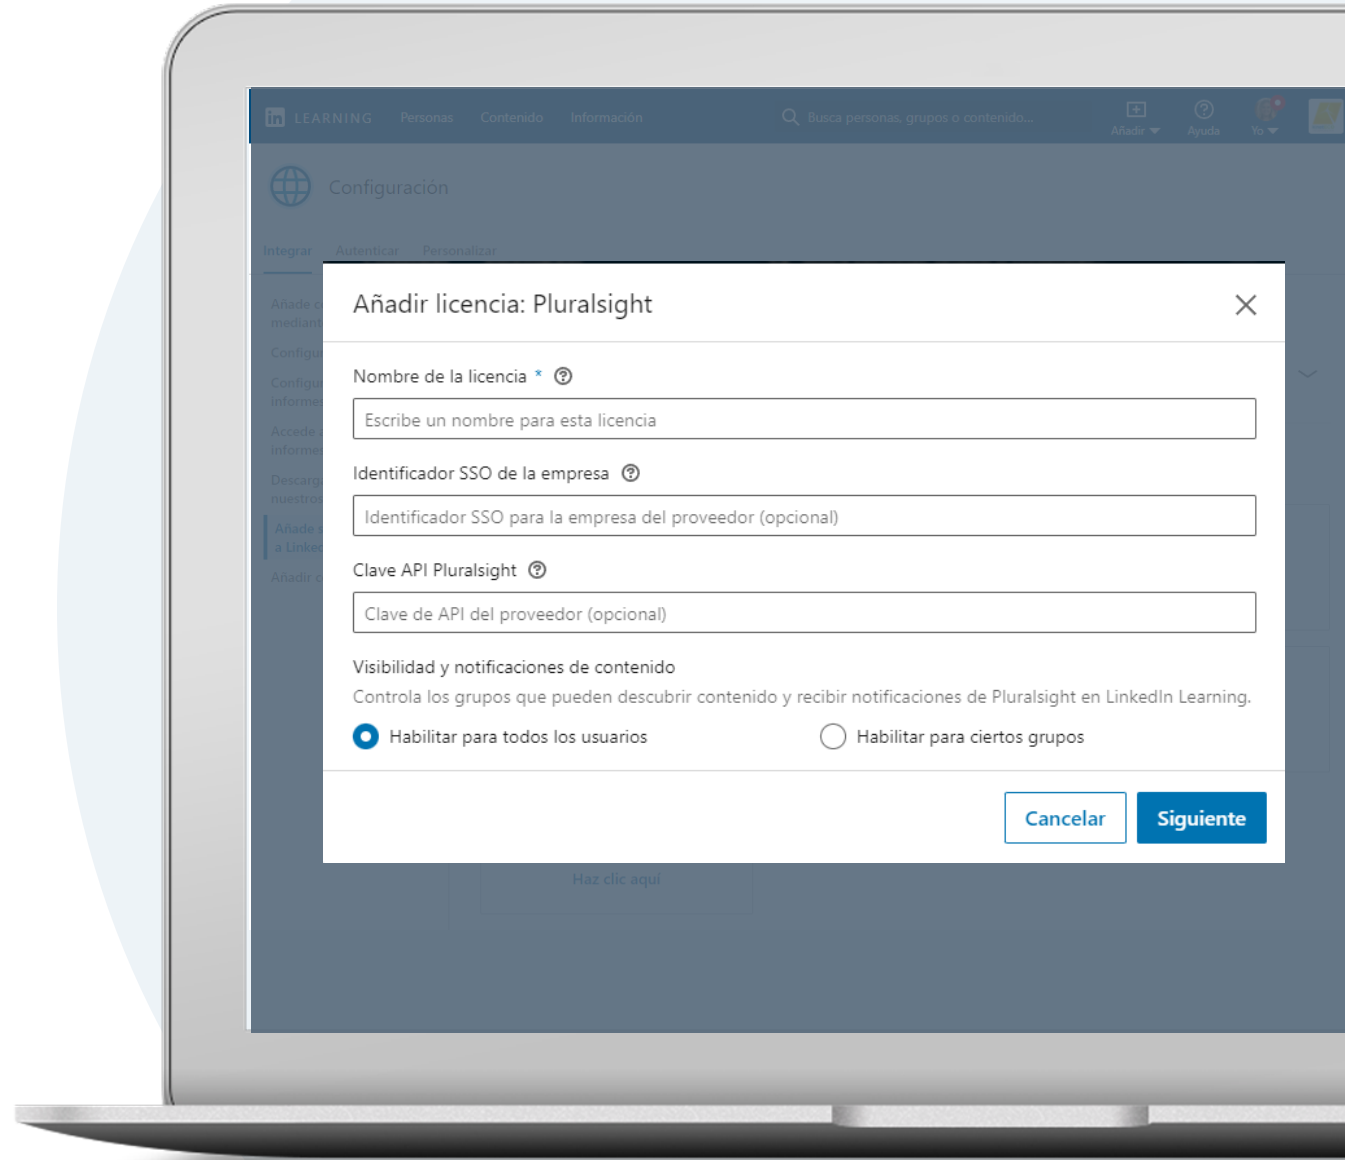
in LEARNING Personas Contenido Información

Busca personas, grupos o contenido...

Añadir Ayuda Yo

Configuración

Integrar Autenticar Personalizar

Añade c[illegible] mediant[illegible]

Configu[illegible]

Configu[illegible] informe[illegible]

Accede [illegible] informe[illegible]

Descarg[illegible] nuestro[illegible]

Añade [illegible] a Linke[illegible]

Añadir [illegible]

Añadir licencia: Pluralsight

Nombre de la licencia *

Escribe un nombre para esta licencia

Identificador SSO de la empresa

Identificador SSO para la empresa del proveedor (opcional)

Clave API Pluralsight

Clave de API del proveedor (opcional)

Visibilidad y notificaciones de contenido

Controla los grupos que pueden descubrir contenido y recibir notificaciones de Pluralsight en LinkedIn Learning.

Habilitar para todos los usuarios

Habilitar para ciertos grupos

Cancelar

Siguiente

Haz clic aquí